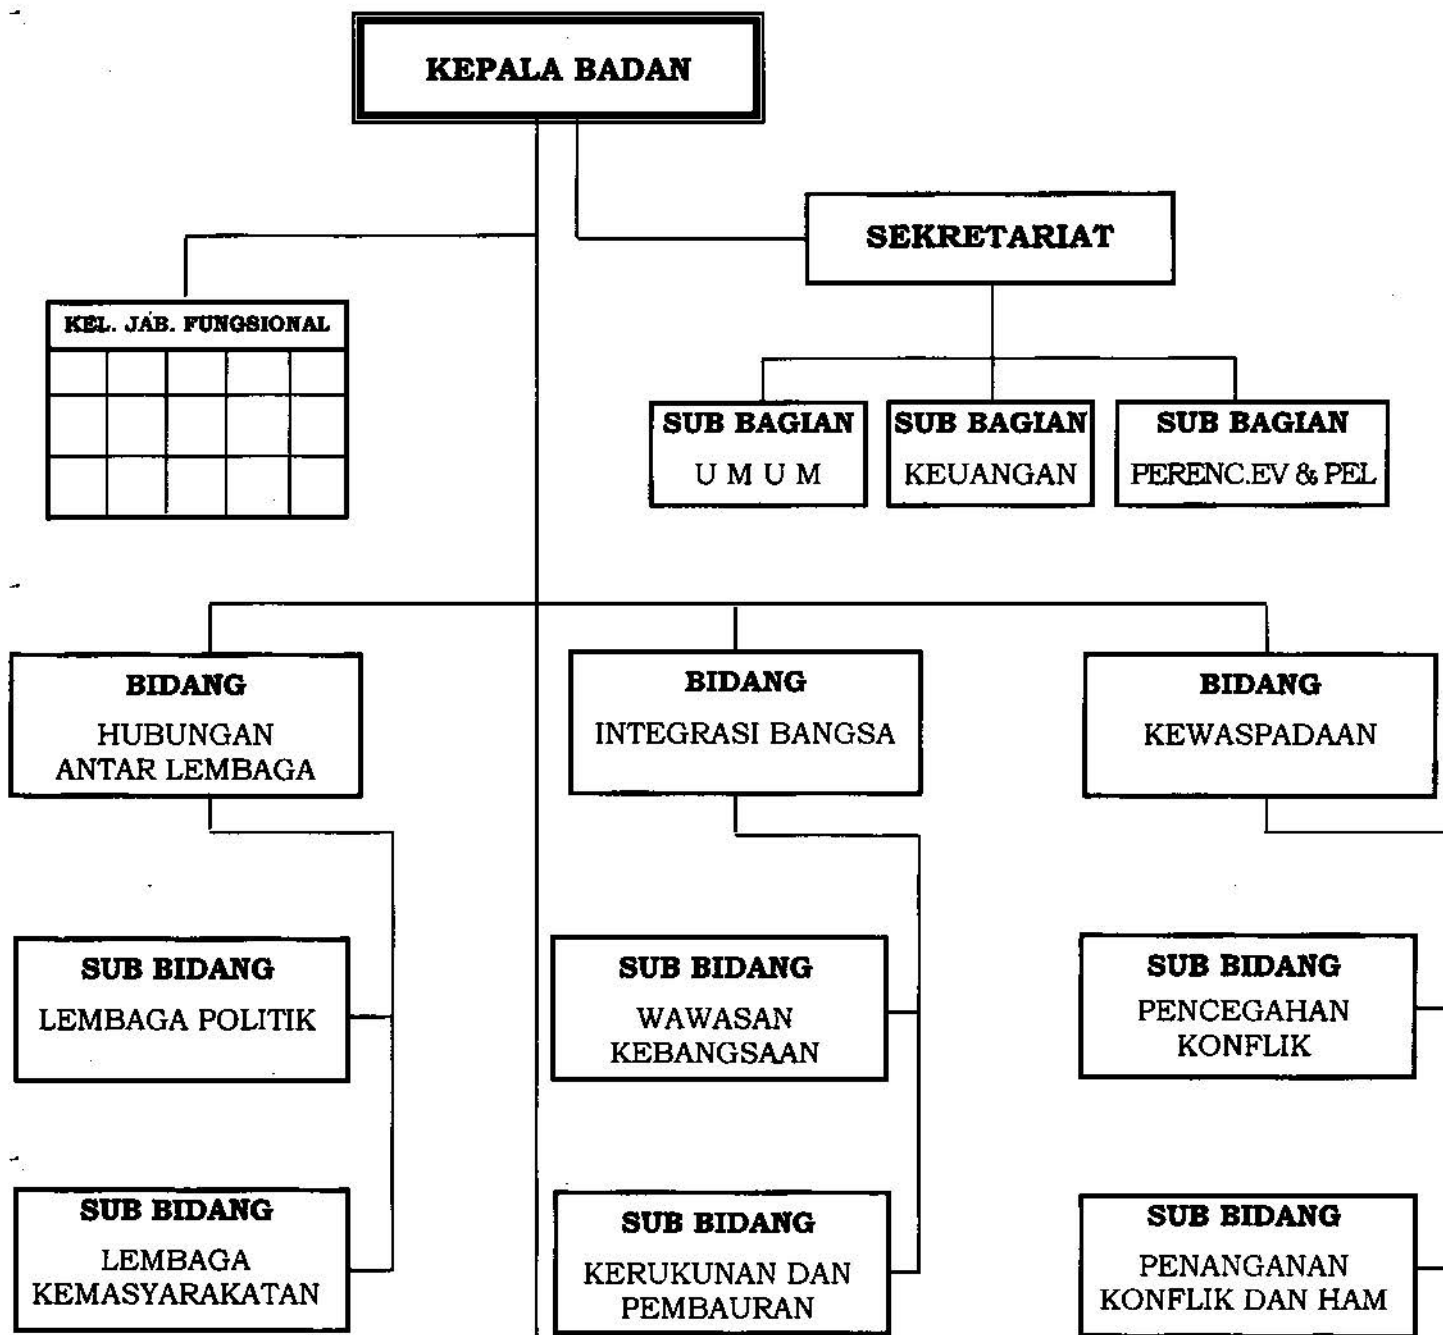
KEPALA BADAN

SEKRETARIAT

KEL. JAB. FUNGSIONAL

SUB BAGIAN
U M U M

SUB BAGIAN
KEUANGAN

SUB BAGIAN
PERENC.EV & PEL

BIDANG
HUBUNGAN ANTAR LEMBAGA

BIDANG
INTEGRASI BANGSA

BIDANG
KEWASPADAAN

SUB BIDANG
LEMBAGA POLITIK

SUB BIDANG
WAWASAN KEBANGSAAN

SUB BIDANG
PENCEGAHAN KONFLIK

SUB BIDANG
LEMBAGA KEMASYARAKATAN

SUB BIDANG
KERUKUNAN DAN PEMBAURAN

SUB BIDANG
PENANGANAN KONFLIK DAN HAM